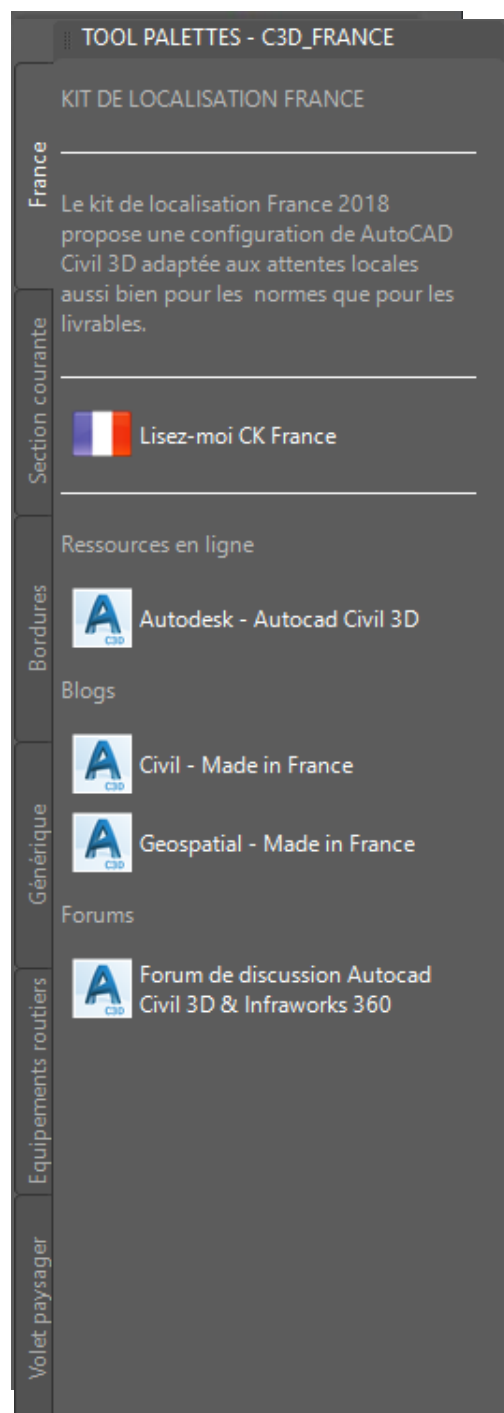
TOOL PALETTES - C3D_FRANCE

France

Section courante

Bordures

Générique

Equipements routiers

Volet paysager

KIT DE LOCALISATION FRANCE

Le kit de localisation France 2018 propose une configuration de AutoCAD Civil 3D adaptée aux attentes locales aussi bien pour les normes que pour les livrables.

Lisez-moi CK France

Ressources en ligne

C3D Autodesk - Autocad Civil 3D

Blogs

C3D Civil - Made in France

C3D Geospatial - Made in France

Forums

C3D Forum de discussion Autocad Civil 3D & Infraworks 360